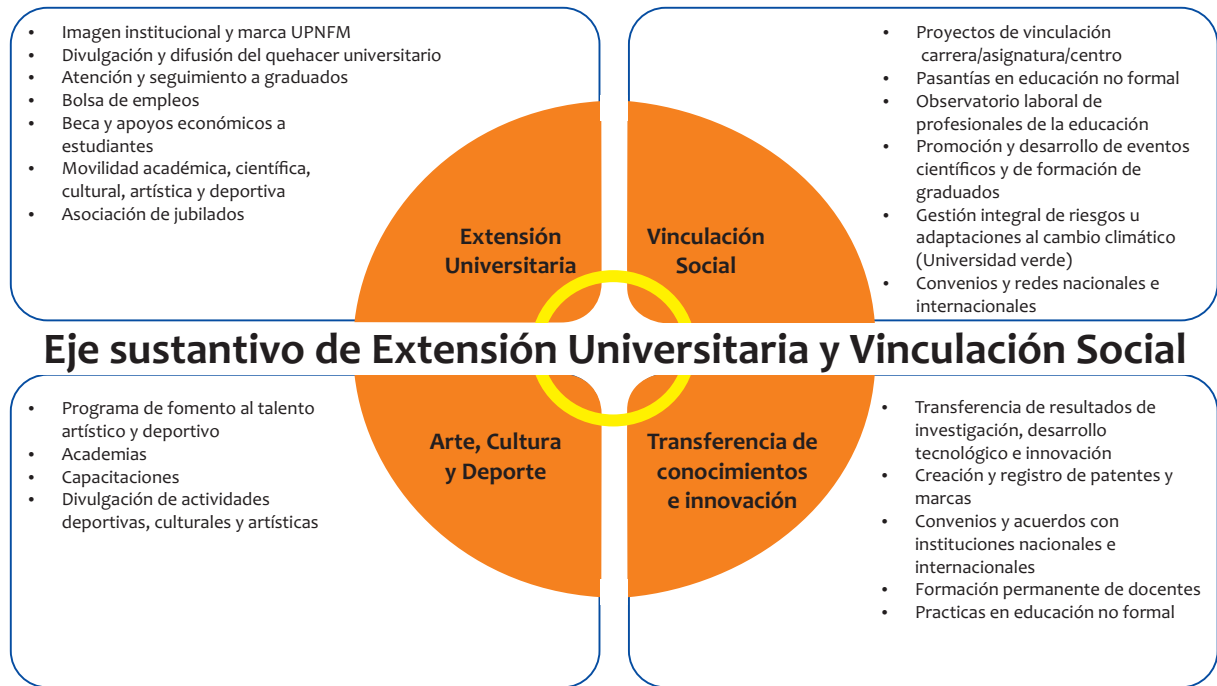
- Imagen institucional y marca UPNFM
- Divulgación y difusión del quehacer universitario
- Atención y seguimiento a graduados
- Bolsa de empleos
- Beca y apoyos económicos a estudiantes
- Movilidad académica, científica, cultural, artística y deportiva
- Asociación de jubilados

Extensión Universitaria

Vinculación Social

- Proyectos de vinculación carrera/asignatura/centro
- Pasantías en educación no formal
- Observatorio laboral de profesionales de la educación
- Promoción y desarrollo de eventos científicos y de formación de graduados
- Gestión integral de riesgos u adaptaciones al cambio climático (Universidad verde)
- Convenios y redes nacionales e internacionales

Eje sustantivo de Extensión Universitaria y Vinculación Social

- Programa de fomento al talento artístico y deportivo
- Academias
- Capacitaciones
- Divulgación de actividades deportivas, culturales y artísticas

Arte, Cultura y Deporte

Transferencia de conocimientos e innovación

- Transferencia de resultados de investigación, desarrollo tecnológico e innovación
- Creación y registro de patentes y marcas
- Convenios y acuerdos con instituciones nacionales e internacionales
- Formación permanente de docentes
- Practicas en educación no formal